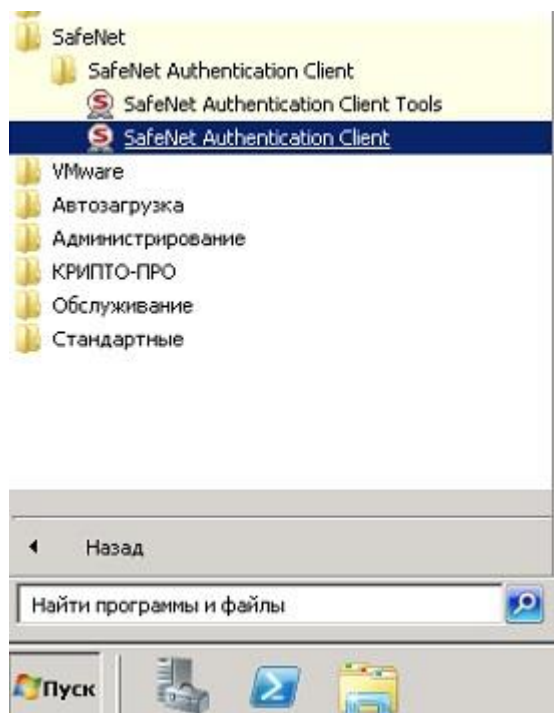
SafeNet
SafeNet Authentication Client
SafeNet Authentication Client Tools
SafeNet Authentication Client
VMware
Автозагрузка
Администрирование
КРИПТО-ПРО
Обслуживание
Стандартные

Назад

Найти программы и файлы

Пуск